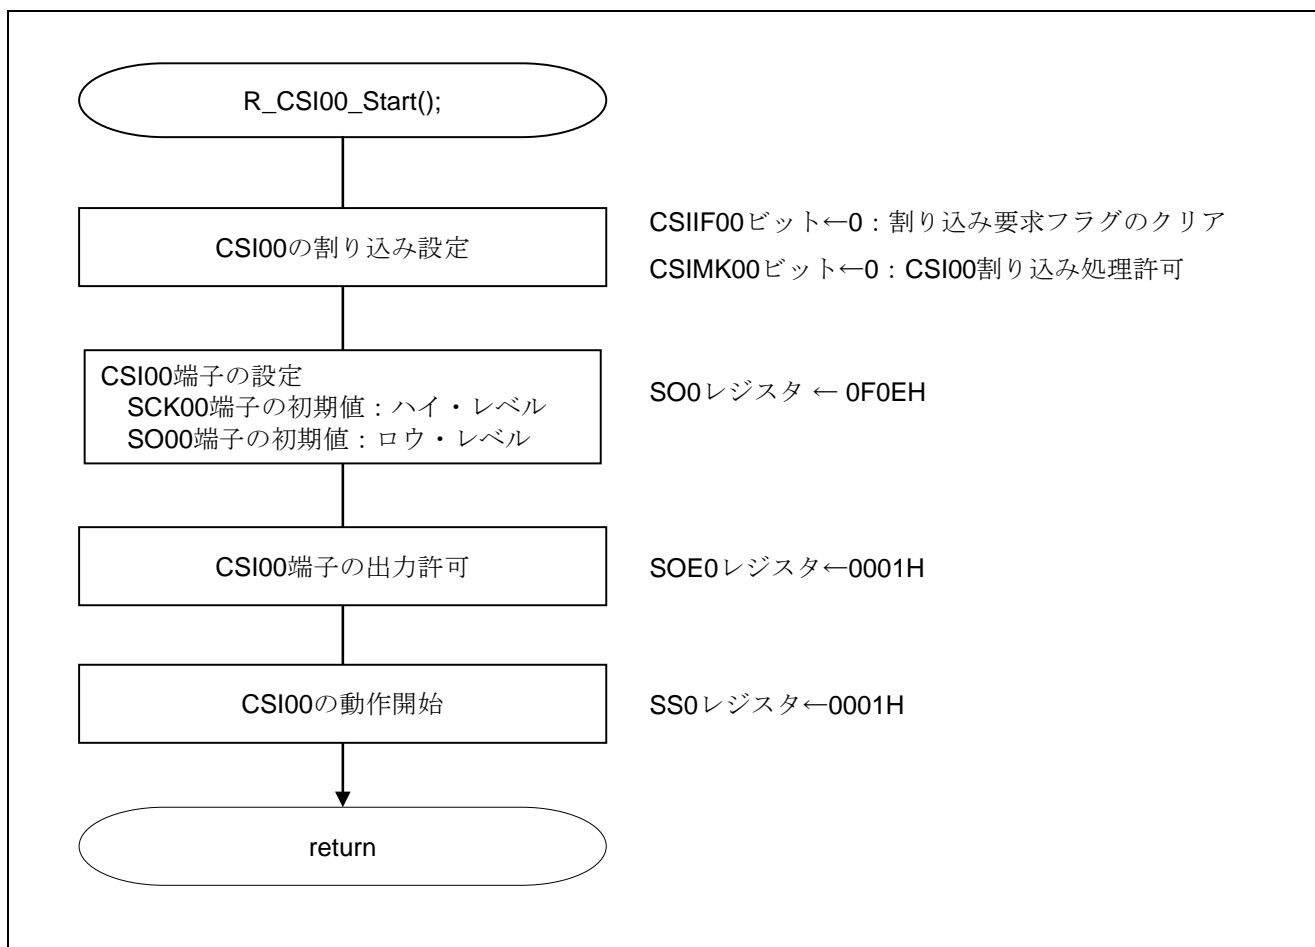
R_CSI00_Start();

CSI00の割り込み設定

CSIIF00ビット←0：割り込み要求フラグのクリア

CSIMK00ビット←0：CSI00割り込み処理許可

CSI00端子の設定
SCK00端子の初期値：ハイ・レベル
SO00端子の初期値：ロウ・レベル

SO0レジスタ ← 0F0EH

CSI00端子の出力許可

SOE0レジスタ←0001H

CSI00の動作開始

SS0レジスタ←0001H

return